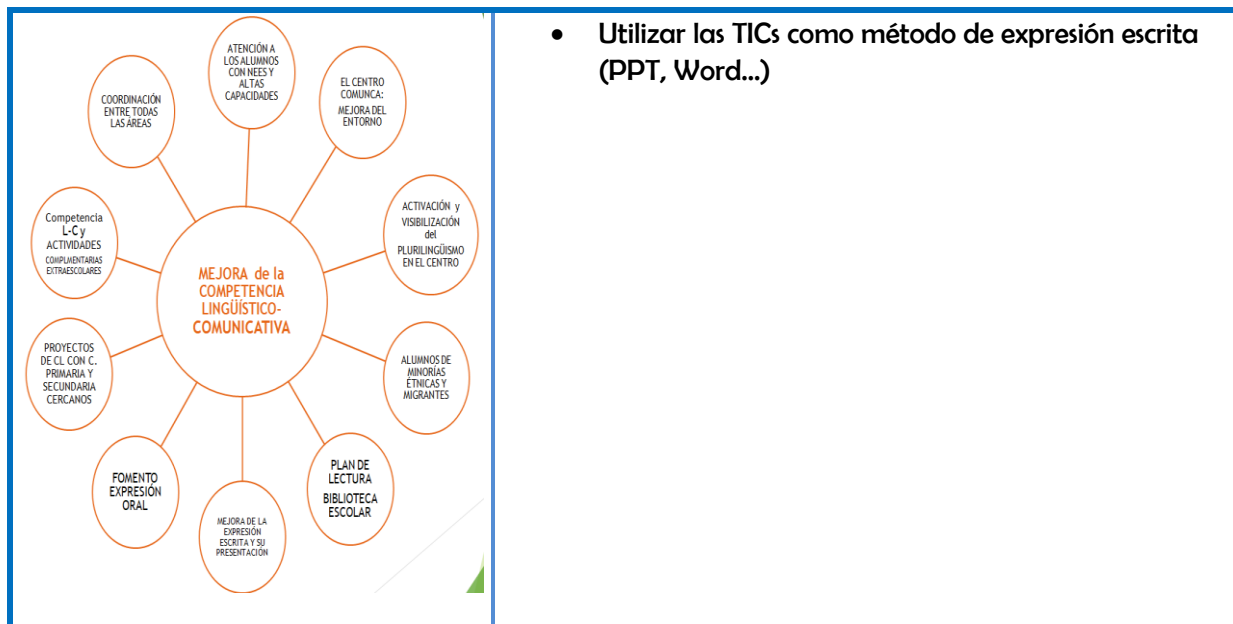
ATENCIÓN A LOS ALUMNOS CON NEES Y ALTAS CAPACIDADES

EL CENTRO COMUNCA: MEJORA DEL ENTORNO

COORDINACIÓN ENTRE TODAS LAS ÁREAS

ACTIVACIÓN y VISIBILIZACIÓN del PLURILINGÜISMO EN EL CENTRO

Competencia L-C y ACTIVIDADES COMPLMENTARIAS EXTRAESCOLARES

MEJORA de la COMPETENCIA LINGÜÍSTICO-COMUNICATIVA

PROYECTOS DE CL CON C. PRIMARIA Y SECUNDARIA CERCANOS

ALUMNOS DE MINORÍAS ÉTNICAS Y MIGRANTES

FOMENTO EXPRESIÓN ORAL

PLAN DE LECTURA BIBLIOTECA ESCOLAR

MEJORA DE LA EXPRESIÓN ESCRITA Y SU PRESENTACIÓN

• Utilizar las TICs como método de expresión escrita (PPT, Word...)